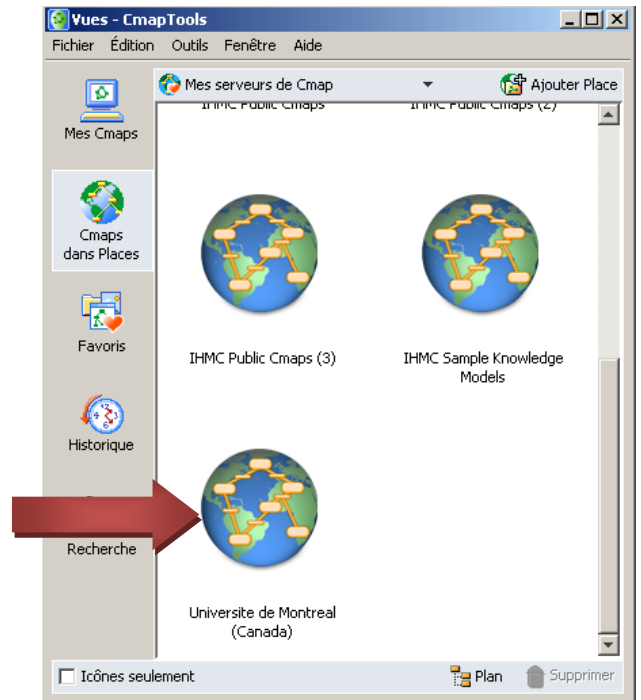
Vues - CmapTools

Fichier Édition Outils Fenêtre Aide

Mes Cmaps

Cmaps dans Places

Favoris

Historique

Recherche

Mes serveurs de Cmap

Ajouter Place

IHMC Public Cmaps

IHMC Public Cmaps (2)

IHMC Public Cmaps (3)

IHMC Sample Knowledge Models

Universite de Montreal (Canada)

Icônes seulement

Plan

Supprimer